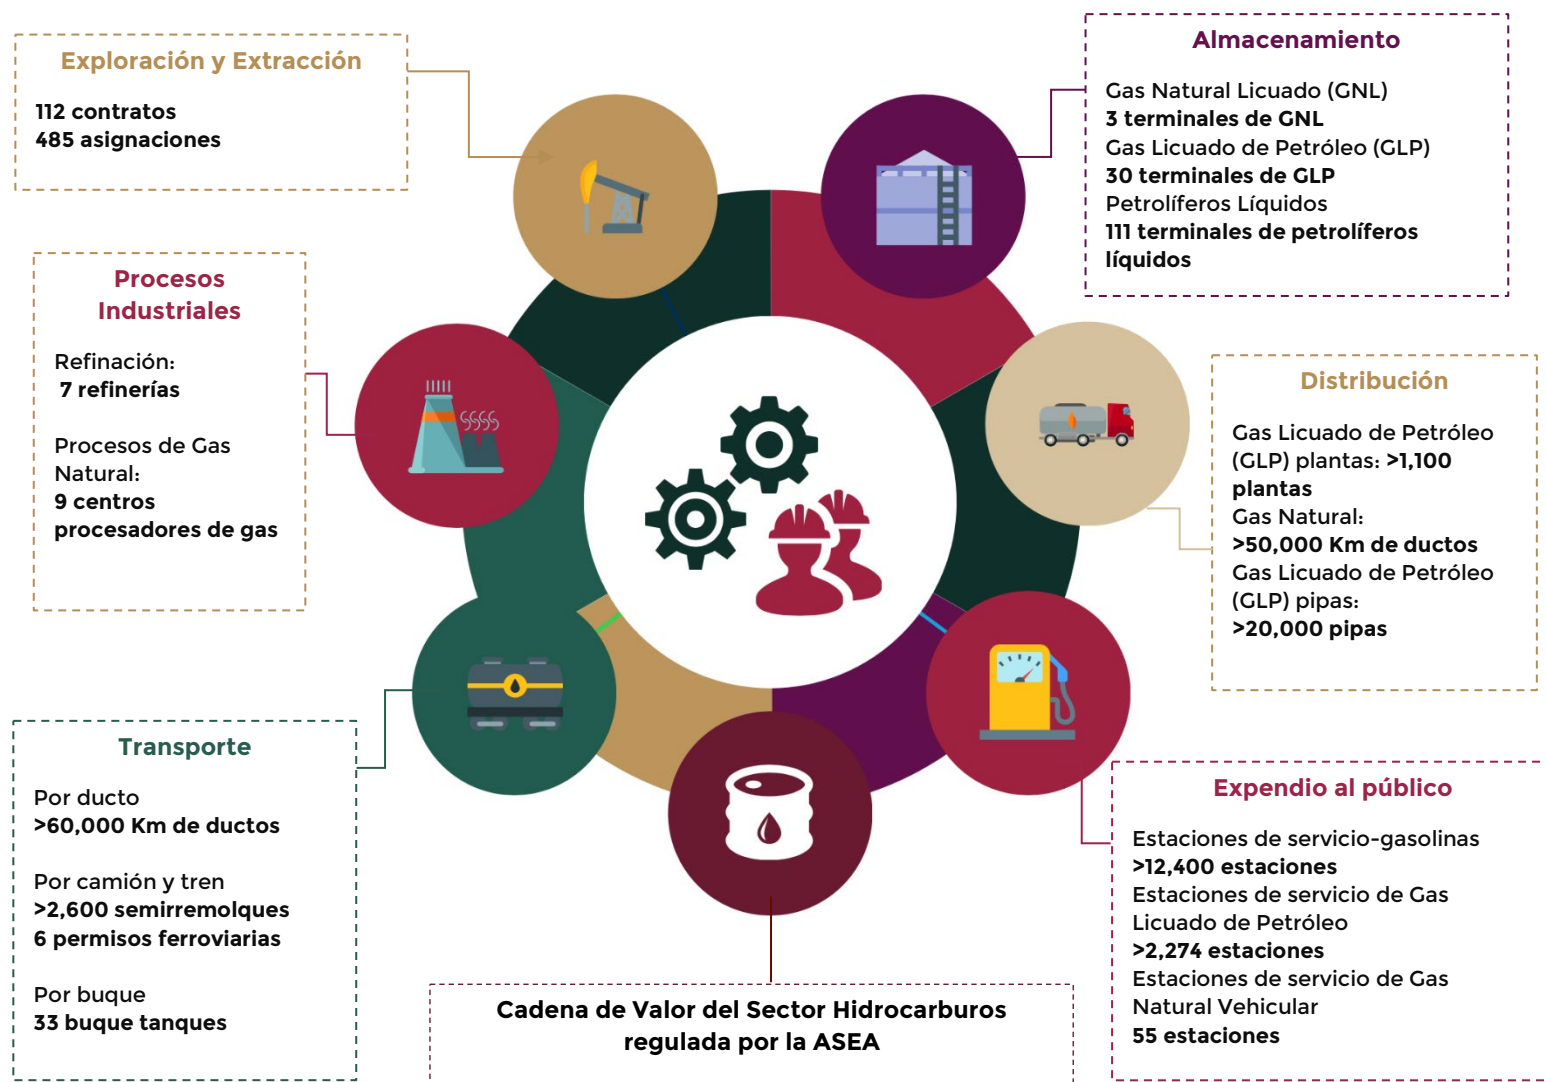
Exploración y Extracción

112 contratos
485 asignaciones

Almacenamiento

Gas Natural Licuado (GNL)
3 terminales de GNL
Gas Licuado de Petróleo (GLP)
30 terminales de GLP
Petrolíferos Líquidos
111 terminales de petrolíferos líquidos

Procesos Industriales

Refinación:
7 refinerías

Procesos de Gas Natural:
9 centros procesadores de gas

Distribución

Gas Licuado de Petróleo (GLP) plantas: >1,100 plantas
Gas Natural:
>50,000 Km de ductos
Gas Licuado de Petróleo (GLP) pipas:
>20,000 pipas

Transporte

Por ducto
>60,000 Km de ductos

Por camión y tren
>2,600 semirremolques
6 permisos ferroviarias

Por buque
33 buque tanques

Expendio al público

Estaciones de servicio-gasolinas
>12,400 estaciones
Estaciones de servicio de Gas Licuado de Petróleo
>2,274 estaciones
Estaciones de servicio de Gas Natural Vehicular
55 estaciones

Cadena de Valor del Sector Hidrocarburos regulada por la ASEA